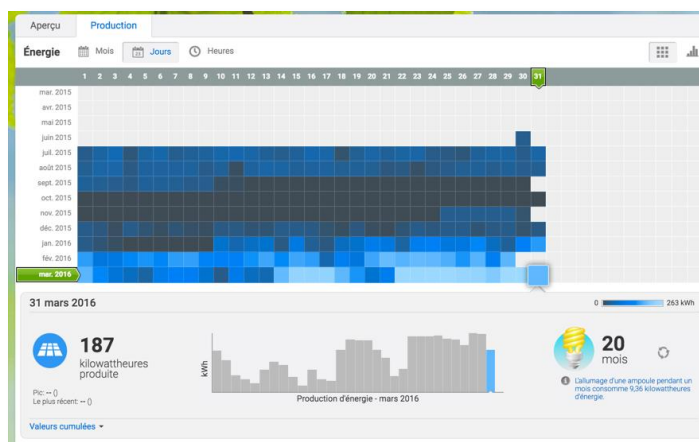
Aperçu Production

Énergie Mois Jours Heures

1 2 3 4 5 6 7 8 9 10 11 12 13 14 15 16 17 18 19 20 21 22 23 24 25 26 27 28 29 30 31

mar. 2015
avr. 2015
mai 2015
juin 2015
juil. 2015
août 2015
sept. 2015
oct. 2015
nov. 2015
déc. 2015
janv. 2016
fév. 2016
mar. 2016

31 mars 2016

0 263 kWh

187 kilowattheures produite

Pic: -- ()
Le plus récent: -- ()

kWh

Production d'énergie - mars 2016

20 mois

L'allumage d'une ampoule pendant un mois consomme 9,36 kilowattheures d'énergie.

Valeurs cumulées